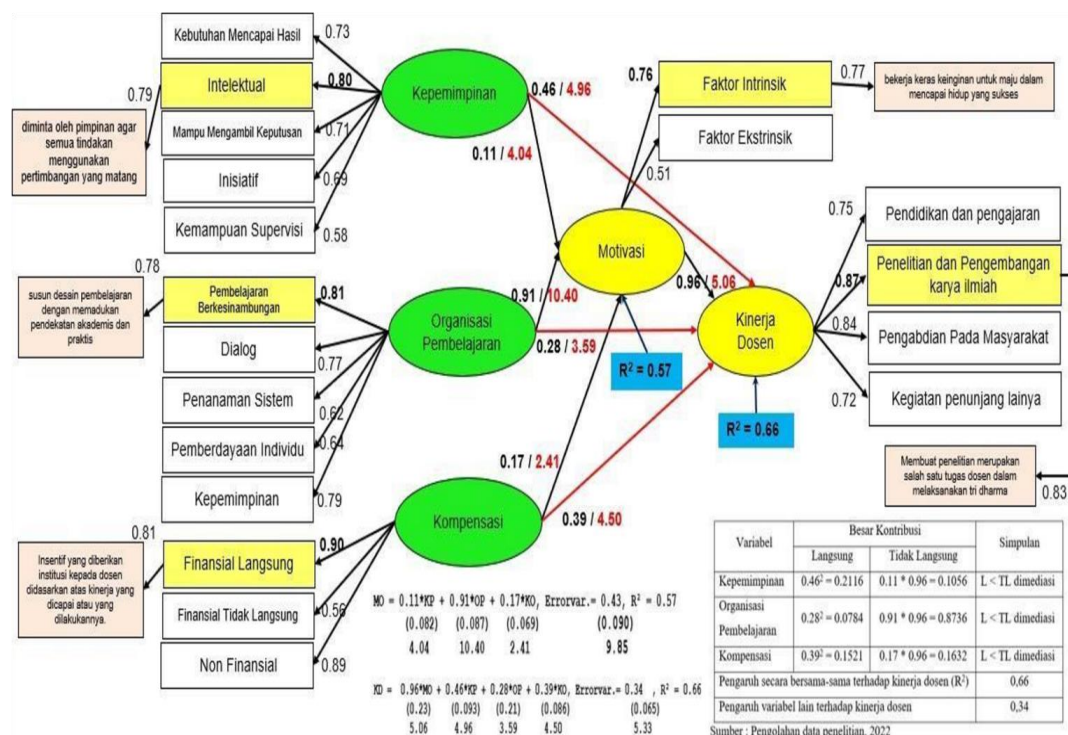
Kebutuhan Mencapai Hasil
0.73
Intelektual
0.80
0.79
diminta oleh pimpinan agar semua tindakan menggunakan pertimbangan yang matang
Mampu Mengambil Keputusan
0.71
Inisiatif
0.69
Kemampuan Supervisi
0.58
Kepemimpinan
0.46 / 4.96
0.11 / 4.04
0.76
Faktor Intrinsik
0.77
bekerja keras keinginan untuk maju dalam mencapai hidup yang sukses
Faktor Ekstrinsik
0.51
0.75
Pendidikan dan pengajaran
0.78
susun dessin pembelajaran dengan memadukan pendekatan akademis dan praktis
Pembelajaran Berkesinambungan
0.81
Dialog
0.77
Penanaman Sistem
0.62
Pemberdayaan Individu
0.64
Kepemimpinan
0.79
Organisasi Pembelajaran
0.91 / 10.40
0.28 / 3.59
Motivasi
0.96 / 5.06
$R^2 = 0.57$
Kinerja Dosen
0.87
Penelitian dan Pengembangan karya ilmiah
0.84
Pengabdian Pada Masyarakat
0.72
Kegiatan penunjang lainya
$R^2 = 0.66$
Membuat penelitian merupakan salah satu tugas dosen dalam melaksanakan tri dharma
0.83
0.17 / 2.41
Kompensasi
0.39 / 4.50
0.81
Insentif yang diberikan institusi kepada dosen didasarkan atas kinerja yang dicapai atau yang dilakukannya.
Finansial Langsung
0.90
Finansial Tidak Langsung
0.56
Non Finansial
0.89

MO = 0.11*KP + 0.91*OP + 0.17*KO, Errorvar.= 0.43, $R^2$ = 0.57
(0.082) (0.087) (0.069) (0.090)
4.04 10.40 2.41 9.85

KD = 0.96*MO + 0.46*KP + 0.28*OP + 0.39*KO, Errorvar.= 0.34 , $R^2$ = 0.66
(0.23) (0.093) (0.21) (0.086) (0.065)
5.06 4.96 3.59 4.50 5.33

| Variabel | Besar Kontribusi Langsung | Besar Kontribusi Tidak Langsung | Simpulan |
|---|---|---|---|
| Kepemimpinan | $0.46^2 = 0.2116$ | 0.11 * 0.96 = 0.1056 | L < TL dimediasi |
| Organisasi Pembelajaran | $0.28^2 = 0.0784$ | 0.91 * 0.96 = 0.8736 | L < TL dimediasi |
| Kompensasi | $0.39^2 = 0.1521$ | 0.17 * 0.96 = 0.1632 | L < TL dimediasi |
| Pengaruh secara bersama-sama terhadap kinerja dosen ($R^2$) | | | 0,66 |
| Pengaruh variabel lain terhadap kinerja dosen | | | 0,34 |

Sumber : Pengolahan data penelitian, 2022